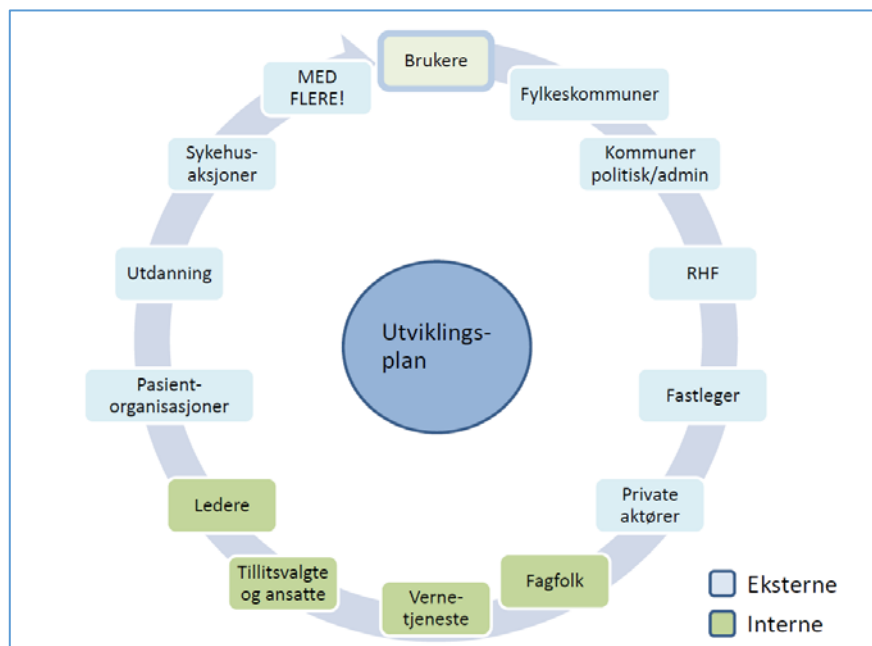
Brukere

Fylkeskommuner

Kommuner politisk/admin

RHF

Fastleger

Private aktører

Fagfolk

Verne-tjeneste

Tillitsvalgte og ansatte

Ledere

Pasient-organisasjoner

Utdanning

Sykehus-aksjoner

MED FLERE!

Utviklings-plan

Eksterne

Interne